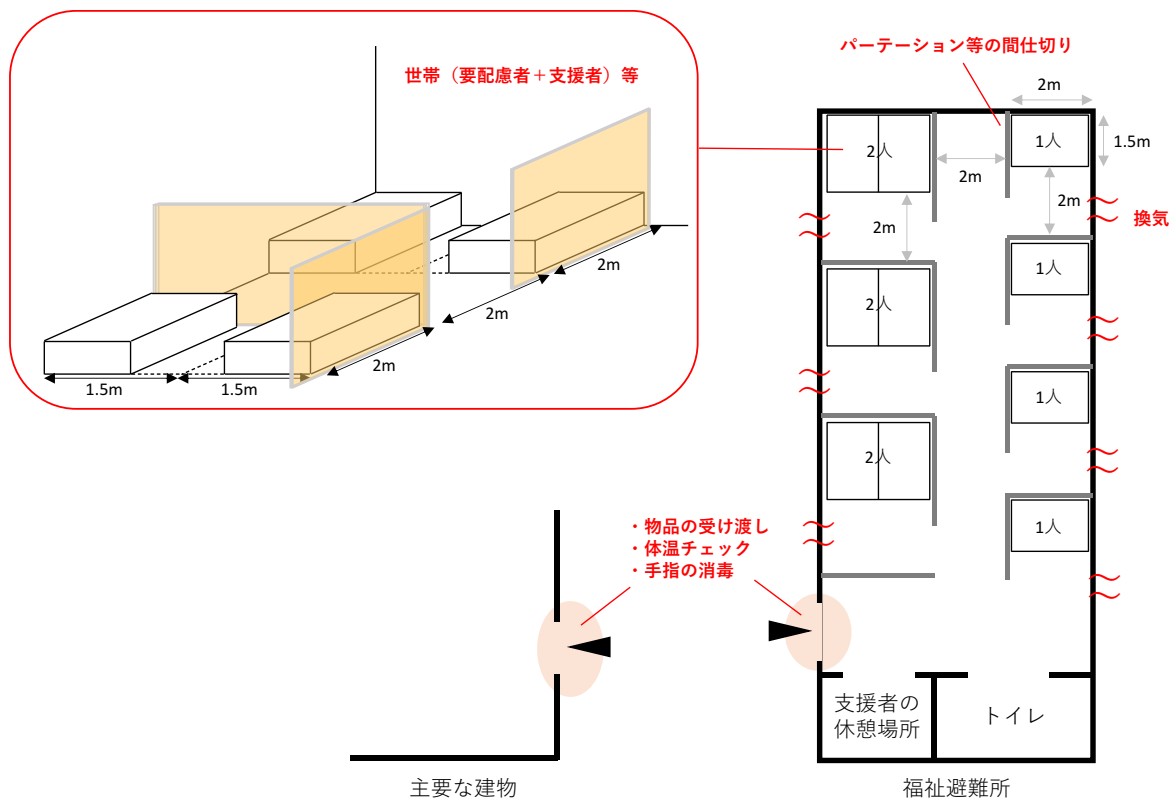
世帯（要配慮者＋支援者）等

2m

2m

2m

1.5m

1.5m

パーテーション等の間仕切り

2m

2人

1人

1.5m

2m

2m

換気

2m

2人

1人

1人

2人

1人

・物品の受け渡し
・体温チェック
・手指の消毒

支援者の休憩場所

トイレ

主要な建物

福祉避難所